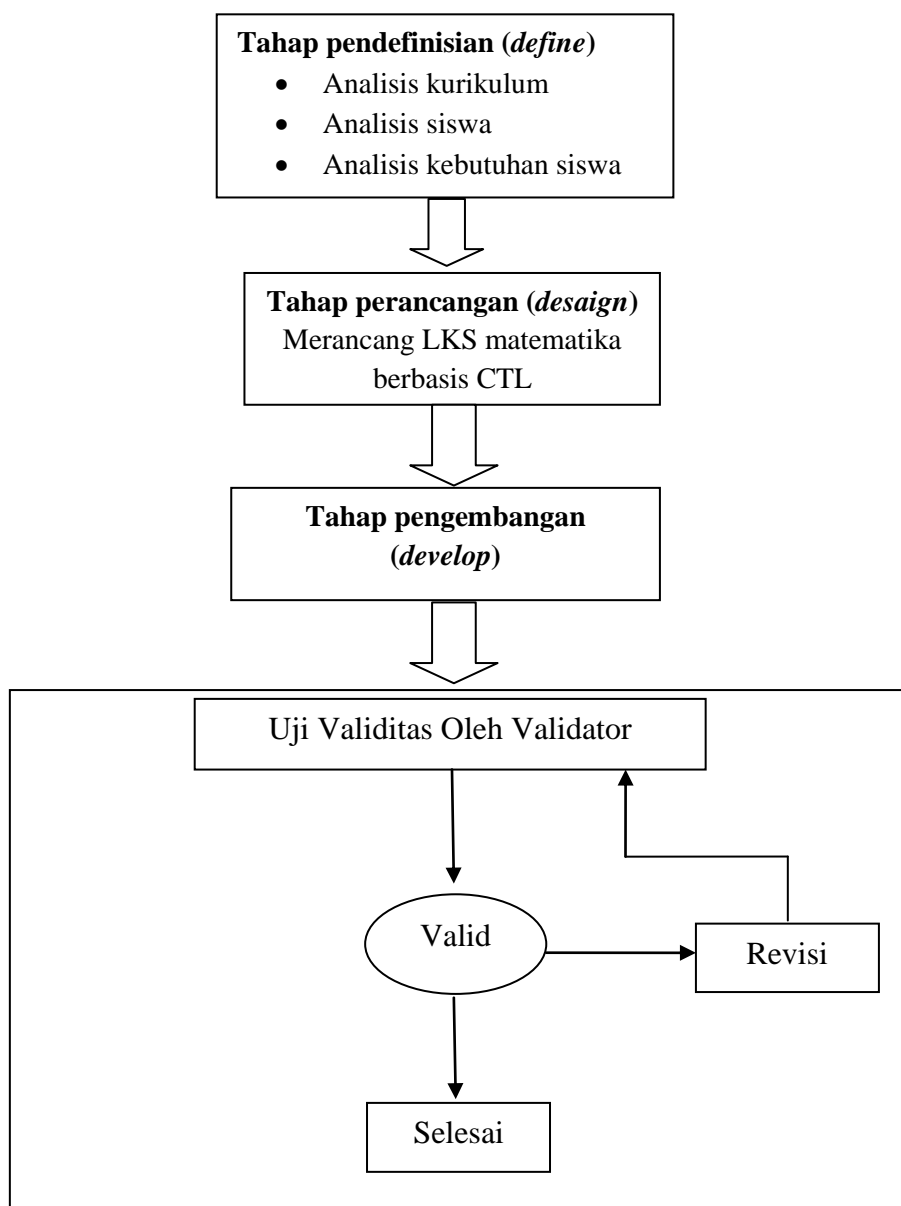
**Tahap pendefinisian (*define*)**
- Analisis kurikulum
- Analisis siswa
- Analisis kebutuhan siswa

**Tahap perancangan (*desaign*)**
Merancang LKS matematika berbasis CTL

**Tahap pengembangan (*develop*)**

Uji Validitas Oleh Validator

Valid

Revisi

Selesai